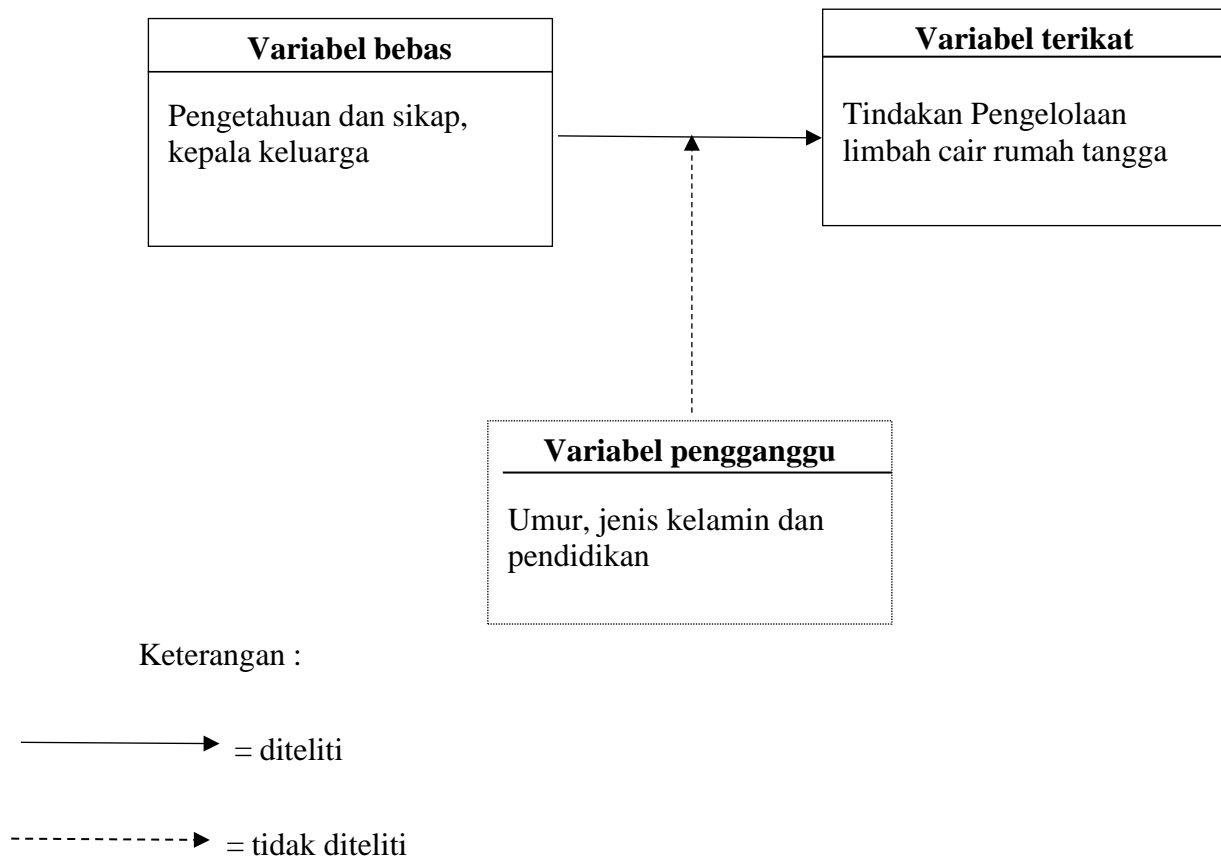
**Variabel bebas**

Pengetahuan dan sikap, kepala keluarga

**Variabel terikat**

Tindakan Pengelolaan limbah cair rumah tangga

**Variabel pengganggu**

Umur, jenis kelamin dan pendidikan

Keterangan :

= diteliti

= tidak diteliti